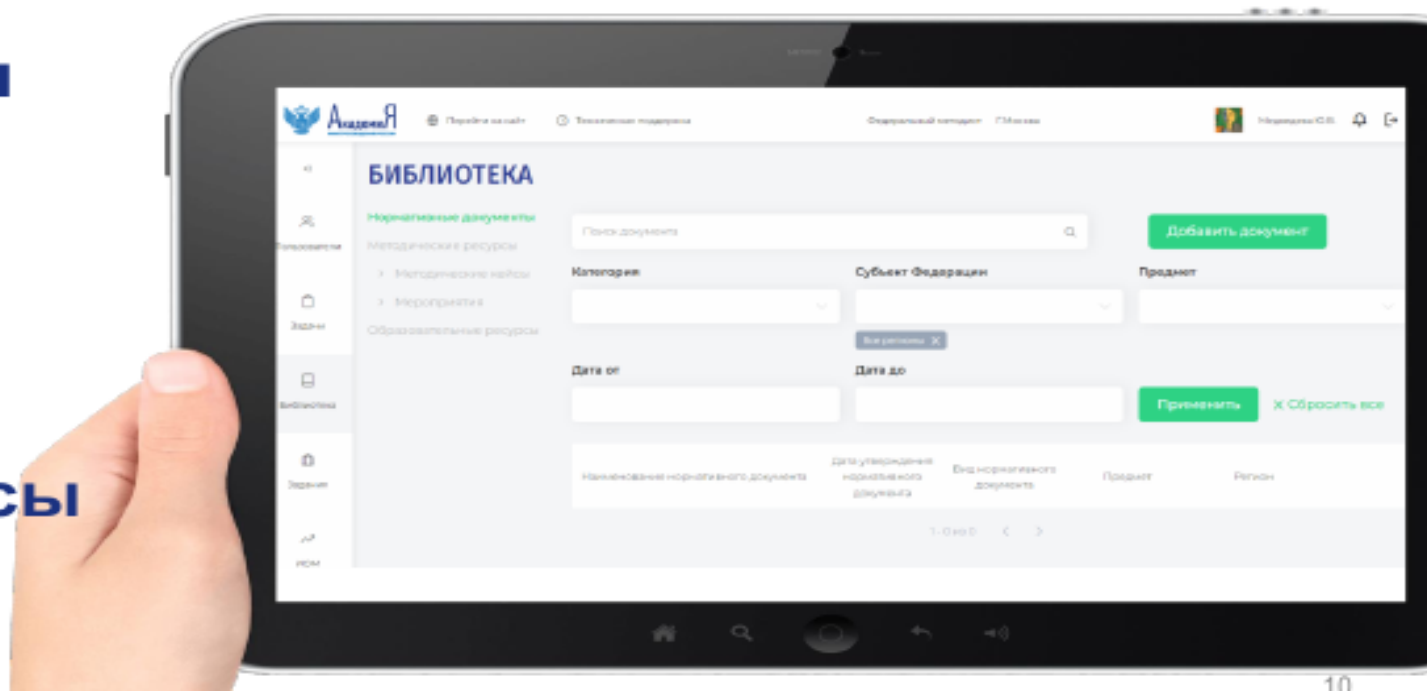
сы

АкадемиЯ
Перейти на сайт
Техническая поддержка
Федеральный методист
Медведева О.В.

Пользователи
Задачи
Библиотека
Задания
ИОМ

БИБЛИОТЕКА

Нормативные документы
Методические ресурсы
> Методические кейсы
> Мероприятия
Образовательные ресурсы

Поиск документа
Добавить документ
Категория
Субъект Федерации
Предмет
Все регионы ×
Дата от
Дата до
Применить
× Сбросить все

| Наименование нормативного документа | Дата утверждения нормативного документа | Вид нормативного документа | Предмет | Регион |
|---|---|---|---|---|

1-0 из 0 < >

10